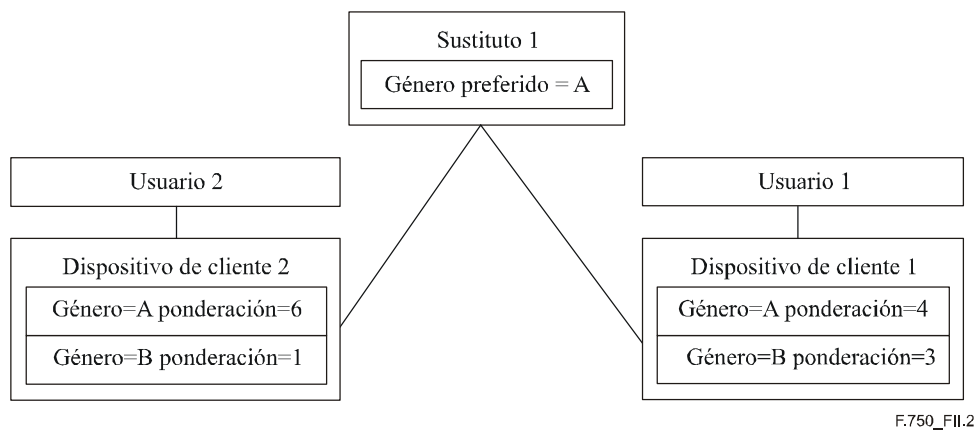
Sustituto 1

Género preferido = A

Usuario 2

Dispositivo de cliente 2

Género=A ponderación=6

Género=B ponderación=1

Usuario 1

Dispositivo de cliente 1

Género=A ponderación=4

Género=B ponderación=3

F.750_FII.2